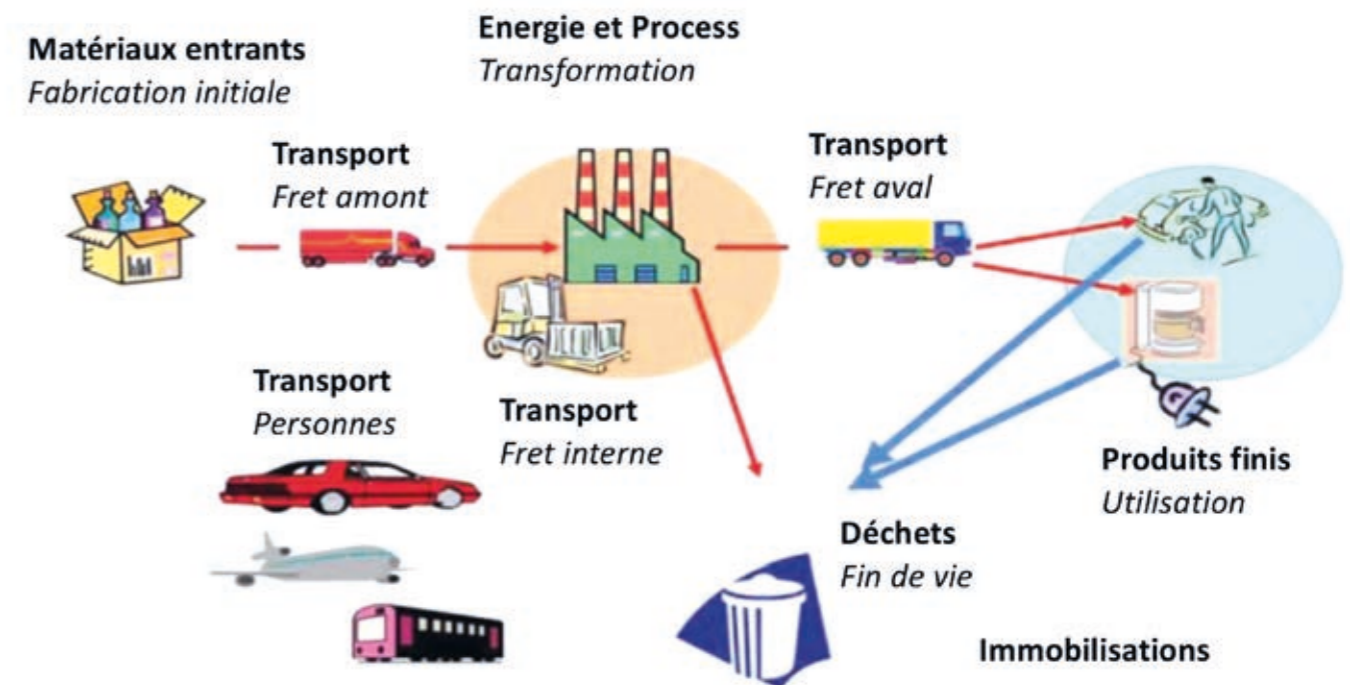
Matériaux entrants
*Fabrication initiale*

Energie et Process
*Transformation*

Transport
*Fret amont*

Transport
*Fret aval*

Transport
*Personnes*

Transport
*Fret interne*

Produits finis
*Utilisation*

Déchets
*Fin de vie*

Immobilisations